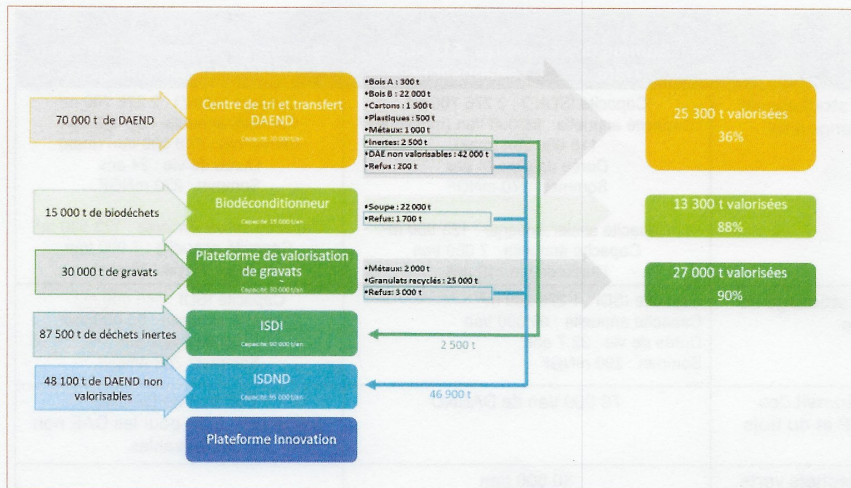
70 000 t de DAEND

Centre de tri et transfert DAEND
Capacité 70 000 t/an

•Bois A : 300 t
•Bois B : 22 000 t
•Cartons : 1 500 t
•Plastiques : 500 t
•Métaux : 1 000 t
•Inertes : 2 500 t
•DAE non valorisables : 42 000 t
•Refus : 200 t

25 300 t valorisées
36%

15 000 t de biodéchets

Biodéconditionneur
Capacité 15 000 t/an

•Soupe : 22 000 t
•Refus : 1 700 t

13 300 t valorisées
88%

30 000 t de gravats

Plateforme de valorisation de gravats
Capacité 30 000 t/an

•Métaux : 2 000 t
•Granulats recyclés : 25 000 t
•Refus : 3 000 t

27 000 t valorisées
90%

87 500 t de déchets inertes

ISDI
Capacité 90 000 t/an

2 500 t

48 100 t de DAEND non valorisables

ISDND
Capacité 95 000 t/an

46 900 t

Plateforme Innovation